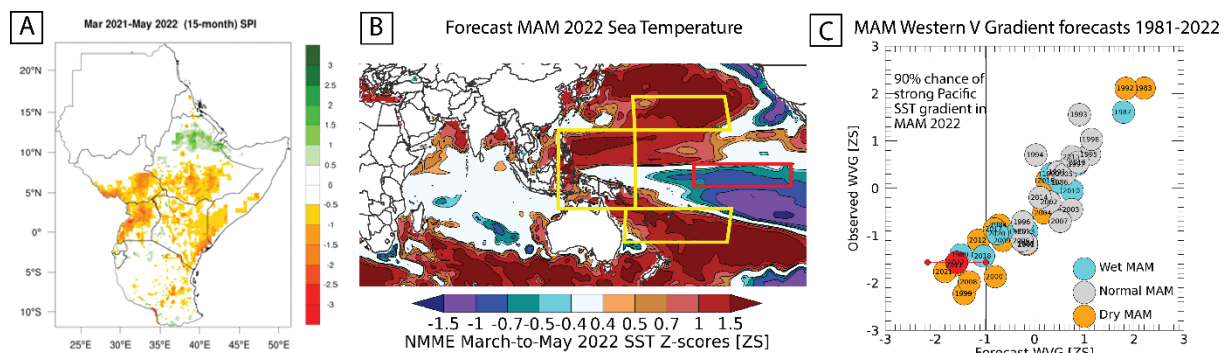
A

Mar 2021-May 2022 (15-month) SPI

3
2.5
2
1.5
1
0.5
0
-0.5
-1
-1.5
-2
-2.5
-3

20°N
15°N
10°N
5°N
0°
5°S
10°S

25°E 30°E 35°E 40°E 45°E 50°E

B

Forecast MAM 2022 Sea Temperature

-1.5 -1 -0.7 -0.5 -0.4 0.4 0.5 0.7 1 1.5

NMME March-to-May 2022 SST Z-scores [ZS]

C

MAM Western V Gradient forecasts 1981-2022

90% chance of strong Pacific SST gradient in MAM 2022

Observed WVG [ZS]

Forecast WVG [ZS]

3
2
1
0
-1
-2
-3

-3 -2 -1 0 1 2 3

1992 1983 1987 1993 1998 1994 1995 2016 1986 2010 2014 2002 2003 2007 1996 2012 2018 2011 2021 2008 1999 2000 2022

Wet MAM
Normal MAM
Dry MAM